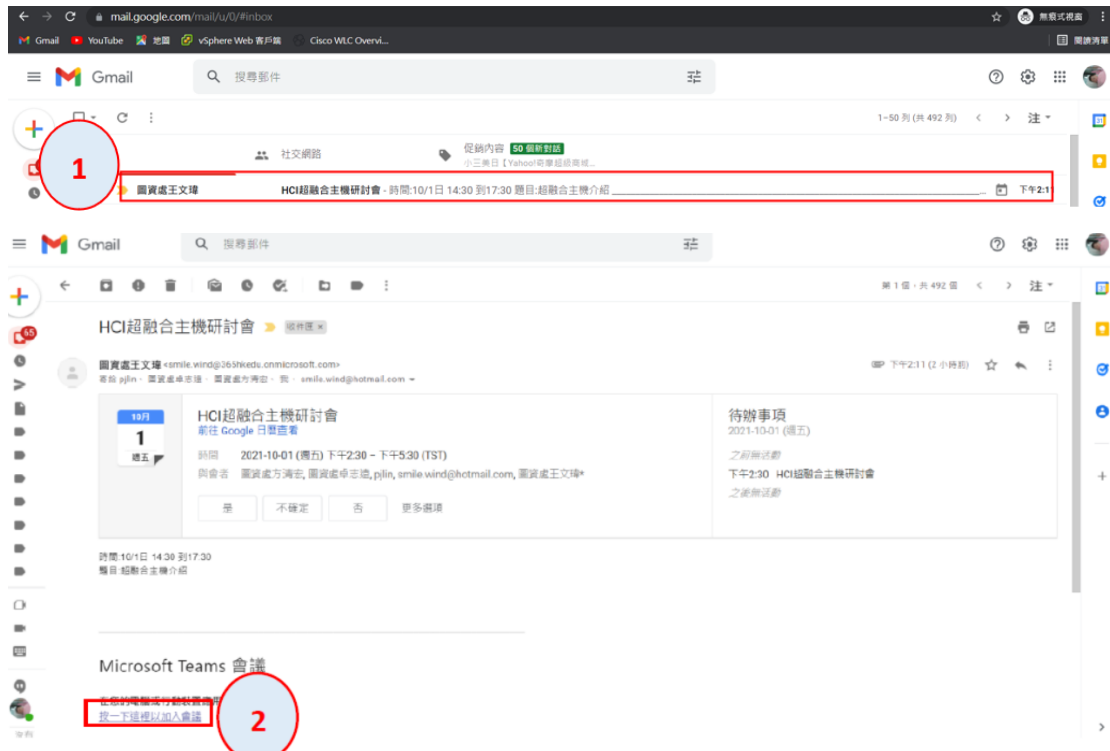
mail.google.com/mail/u/0/#inbox

無痕式視窗

Gmail YouTube 地圖 vSphere Web 客戶端 Cisco WLC Overvi...

閱讀清單

Gmail

搜尋郵件

1–50 列 (共 492 列)

社交網路

促銷內容 50 個新對話

小三美日【Yahoo!奇摩超級商城...

1

圖資處王文瑋 HCI超融合主機研討會 - 時間:10/1日 14:30 到17:30 題目:超融合主機介紹 下午2:11

Gmail

搜尋郵件

第 1 個，共 492 個

HCI超融合主機研討會 收件匣 ×

65

圖資處王文瑋 <smile.wind@365hkedu.onmicrosoft.com>

寄給 pjlin、圖資處卓志遠、圖資處方清宏、我、smile.wind@hotmail.com

下午2:11 (2 小時前)

10月

1

週五

HCI超融合主機研討會

前往 Google 日曆查看

時間 2021-10-01 (週五) 下午2:30 – 下午5:30 (TST)

與會者 圖資處方清宏, 圖資處卓志遠, pjlin, smile.wind@hotmail.com, 圖資處王文瑋*

是 不確定 否 更多選項

待辦事項

2021-10-01 (週五)

之前無活動

下午2:30 HCI超融合主機研討會

之後無活動

時間:10/1日 14:30 到17:30

題目:超融合主機介紹

Microsoft Teams 會議

在您的電腦或行動裝置應用

按一下這裡以加入會議

2